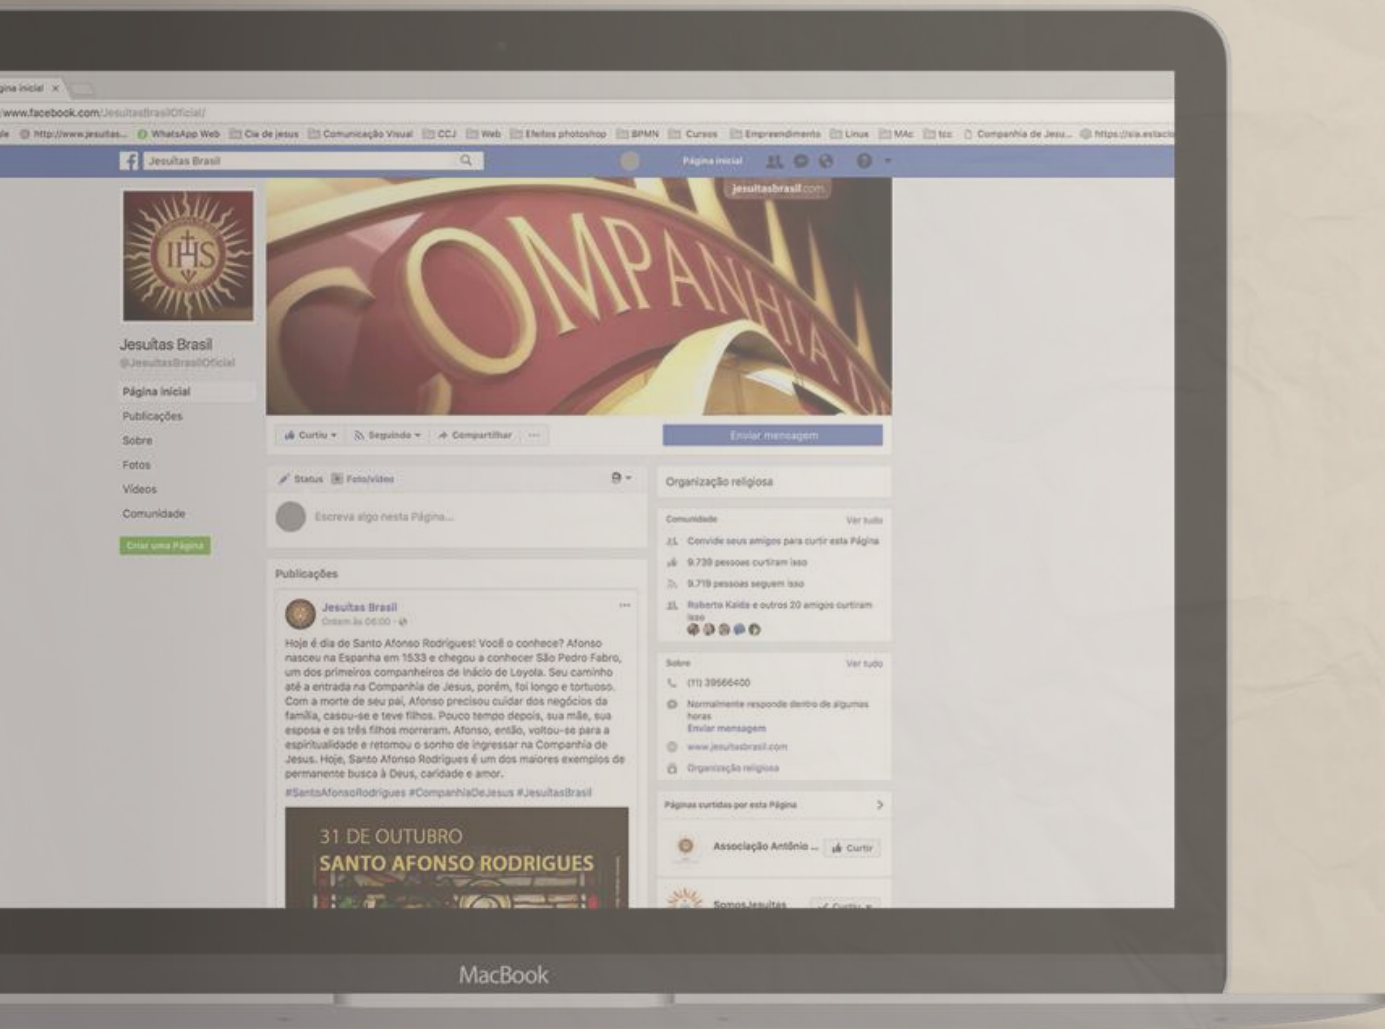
gina inicial ×

www.facebook.com/JesuitasBrasilOficial/

ile http://www.jesuitas... WhatsApp Web Cia de jesus Comunicação Visual CCJ Web Efeitos photoshop BPMN Cursos Empreendimento Linux MAc tcc Companhia de Jesu... https://sia.estacio

Jesuítas Brasil

Página inicial

jesuitasbrasil.com

IHS

COMPANHIA D

Jesuítas Brasil
@JesuitasBrasilOficial

Página inicial
Publicações
Sobre
Fotos
Vídeos
Comunidade

Criar uma Página

Curtiu ▾ Seguindo ▾ Compartilhar ···

Enviar mensagem

Status Foto/vídeo

Escreva algo nesta Página...

Publicações

Jesuítas Brasil
Ontem às 06:00 ·

Hoje é dia de Santo Afonso Rodrigues! Você o conhece? Afonso nasceu na Espanha em 1533 e chegou a conhecer São Pedro Fabro, um dos primeiros companheiros de Inácio de Loyola. Seu caminho até a entrada na Companhia de Jesus, porém, foi longo e tortuoso. Com a morte de seu pai, Afonso precisou cuidar dos negócios da família, casou-se e teve filhos. Pouco tempo depois, sua mãe, sua esposa e os três filhos morreram. Afonso, então, voltou-se para a espiritualidade e retomou o sonho de ingressar na Companhia de Jesus. Hoje, Santo Afonso Rodrigues é um dos maiores exemplos de permanente busca à Deus, caridade e amor.
#SantoAfonsoRodrigues #CompanhiaDeJesus #JesuitasBrasil

31 DE OUTUBRO
SANTO AFONSO RODRIGUES

Organização religiosa

Comunidade Ver tudo
Convide seus amigos para curtir esta Página
9.739 pessoas curtiram isso
9.719 pessoas seguem isso
Roberta Kaida e outros 20 amigos curtiram isso

Sobre Ver tudo
(11) 39566400
Normalmente responde dentro de algumas horas
Enviar mensagem
www.jesuitasbrasil.com
Organização religiosa

Páginas curtidas por esta Página
Associação Antônio ... Curtir
Somos Jesuítas Curtir

MacBook